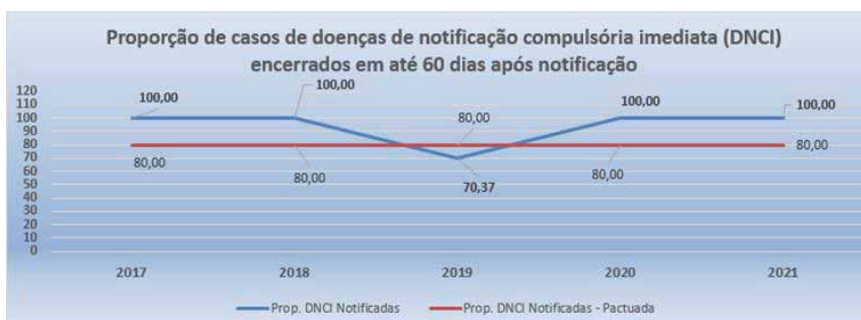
Proporção de casos de doenças de notificação compulsória imediata (DNCI) encerrados em até 60 dias após notificação

120
110
100
90
80
70
60
50
40
30
20
10
0

100,00
100,00
80,00
100,00
100,00
80,00
80,00
70,37
80,00
80,00

2017
2018
2019
2020
2021

Prop. DNCI Notificadas
Prop. DNCI Notificadas - Pactuada